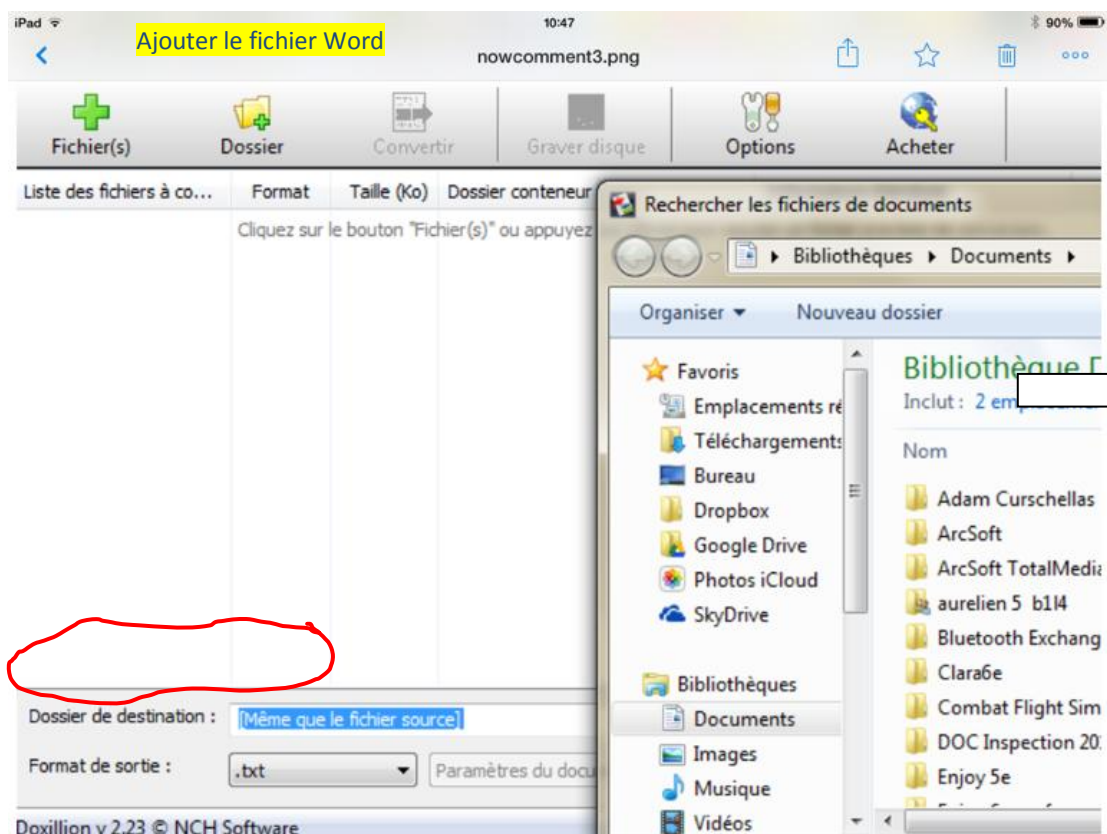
iPad 10:47 90%

Ajouter le fichier Word

nowcomment3.png

Fichier(s) Dossier Convertir Graver disque Options Acheter

Liste des fichiers à co... Format Taille (Ko) Dossier conteneur

Cliquez sur le bouton "Fichier(s)" ou appuyez

Rechercher les fichiers de documents

▸ Bibliothèques ▸ Documents ▸

Organiser ▾ Nouveau dossier

Favoris
Emplacements ré
Téléchargements
Bureau
Dropbox
Google Drive
Photos iCloud
SkyDrive

Bibliothèques
Documents
Images
Musique
Vidéos

Bibliothèque D
Inclut : 2 emp

Nom
Adam Curschellas
ArcSoft
ArcSoft TotalMedia
aurelien 5 b1l4
Bluetooth Exchang
Clara6e
Combat Flight Sim
DOC Inspection 20
Enjoy 5e

Dossier de destination : [Même que le fichier source]

Format de sortie : .txt Paramètres du docu

Doxillion v 2.23 © NCH Software